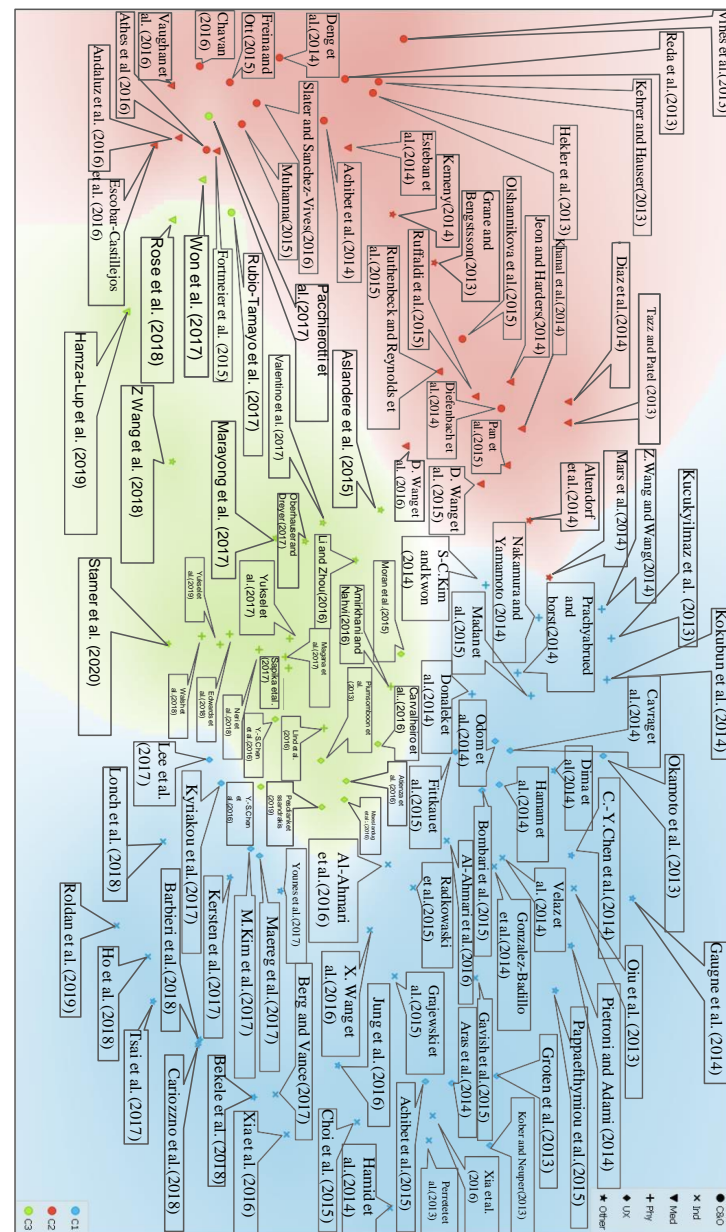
Vines et al.(2015)
Reda et al.(2013)
Kehrer and Hauser(2013)
Hekler et al. (2013)
Khanal et al.(2014)
Jeon and Harders(2014)
Olshannikova et al.(2015)
Grane and Bengtsson(2013)
Kenny(2014)
Esteban et al.(2014)
Achibet et al.(2014)
Slater and Sanchez-Vives(2016)
Muhanna(2015)
Deng et al.(2014)
Freina and Ott (2015)
Chavan (2016)
Vaughan et al. (2016)
Athes et al (2016)
Andaluz et al. (2016)
Escobar-Castillejos et al. (2016)
Diaz et al.(2014)
Tazz and Patel (2013)
Ruffaldi et al.(2015)
Ruthenbeck and Reynolds et al.(2015)
Diefenbach et al.(2014)
Pan et al.(2015)
D. Wang et al.(2015)
D. Wang et al.(2016)
Paccherotti et al.(2017)
Rubio-Tamayo et al. (2017)
Fortmeier et al. (2015)
Won et al. (2017)
Rose et al. (2018)
Hamza-Lup et al. (2019)
Z Wang et al. (2018)
Aslandere et al. (2015)
Valentino et al. (2017)
Marayong et al. (2017)
Oberhauser and Dreyer(2017)
Li and Zhou(2016)
Yuksel et al.(2017)
Yuksel et al.(2019)
Stamer et al. (2020)
Altendorf et al.(2014)
Mars et al.(2014)
Z. Wang and Wang(2014)
Kucukyilmaz et al. (2013)
Nakamura and Yamamoto (2014)
S.-C.Kim and kwon (2014)
Moran et al.(2015)
Amirkhani and Nahvi(2016)
Prachyabrued and borst(2014)
Madan et al.(2015)
Kokubun et al. (2014)
Cavrag et al.(2014)
Donalek et al.(2014)
Carvalheiro et al.(2016)
Pumcomboon et al.(2013)
Maggiera et al.(2017)
Sapkota et al.(2017)
Wafeh et al.(2018)
Edwards et al.(2018)
Nam et al.(2018)
Y.-S.Chen et al.(2016)
Lin et al.(2016)
Y.-S.Chen et al.(2018)
Pescador et al.(2018)
Alanosa et al.(2016)
Nedel et al.(2016)
Odom et al.(2014)
Fittkau et al.(2015)
Dima et al.(2014)
Hamam et al.(2014)
Okamoto et al. (2013)
C.-Y.Chen et al.(2014)
Bombari et al.(2015)
Al-Ahmar et al.(2016)
Velaz et al. (2014)
Gonzalez-Badillo et al.(2014)
Radkowski et al.(2015)
Al-Ahmari et al.(2016)
Lee et al. (2017)
Lonch et al. (2018)
Kyriakou et al.(2017)
Kersten et al.(2017)
Youngs et al.(2017)
M.Kim et al.(2017)
Maereg et al.(2017)
Berg and Vance(2017)
Barbieri et al.(2018)
Roldan et al. (2019)
Ho et al. (2018)
Cariozzo et al.(2018)
Tsai et al. (2017)
Bekele et al. (2018)
Xia et al. (2016)
X. Wang et al.(2016)
Jung et al. (2016)
Grajewski et al.(2015)
Gavish et al.(2015)
Aras et al.(2014)
Choi et al. (2015)
Achibet et al.(2015)
Hamid et al.(2014)
Oiu et al. (2013)
Pietroni and Adami (2014)
Pappaefthymiou et al.(2015)
Groten et al.(2013)
Kober and Neuper(2013)
Xia et al.(2016)
Perret et al.(2013)
Gaugne et al. (2014)
C3
C2
C1
Coll
Ind
Med
Phy
UX
Other